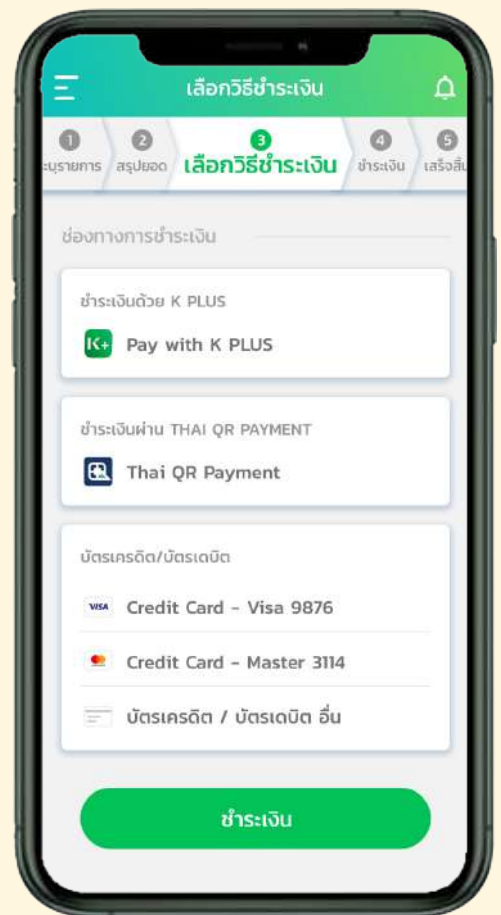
เลือกวิธีชำระเงิน

1 ะบุรายการ
2 สรุปยอด
3 เลือกวิธีชำระเงิน
4 ชำระเงิน
5 เสร็จสิ้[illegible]

ช่องทางการชำระเงิน

ชำระเงินด้วย K PLUS

K+ Pay with K PLUS

ชำระเงินผ่าน THAI QR PAYMENT

Thai QR Payment

บัตรเครดิต/บัตรเดบิต

VISA Credit Card - Visa 9876

Credit Card - Master 3114

บัตรเครดิต / บัตรเดบิต อื่น

ชำระเงิน